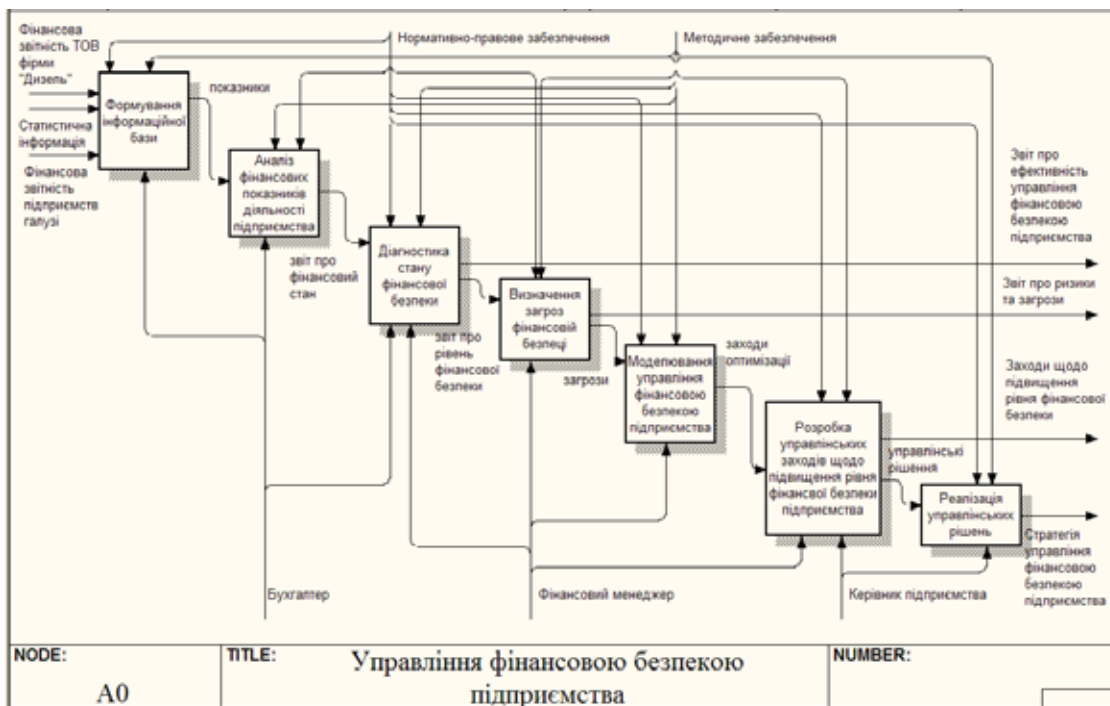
Фінансова звітність ТОВ фірми "Дизель"

Статистична інформація

Фінансова звітність підприємств галузі

Нормативно-правове забезпечення

Методичне забезпечення

Формування інформаційної бази

показники

Аналіз фінансових показників діяльності підприємства

звіт про фінансовий стан

Діагностика стану фінансової безпеки

звіт про рівень фінансової безпеки

Визначення загроз фінансовій безпеці

загрози

Моделювання управління фінансовою безпекою підприємства

заходи оптимізації

Розробка управлінських заходів щодо підвищення рівня фінансвої безпеки підприємства

управлінські рішення

Реалізація управлінських рішень

Звіт про ефективність управління фінансовою безпекою підприємства

Звіт про ризики та загрози

Заходи щодо підвищення рівня фінансової безпеки

Стратегія управління фінансовою безпекою підприємства

Бухгалтер

Фінансовий менеджер

Керівник підприємства

| NODE: A0 | TITLE: Управління фінансовою безпекою підприємства | NUMBER: |
|---|---|---|